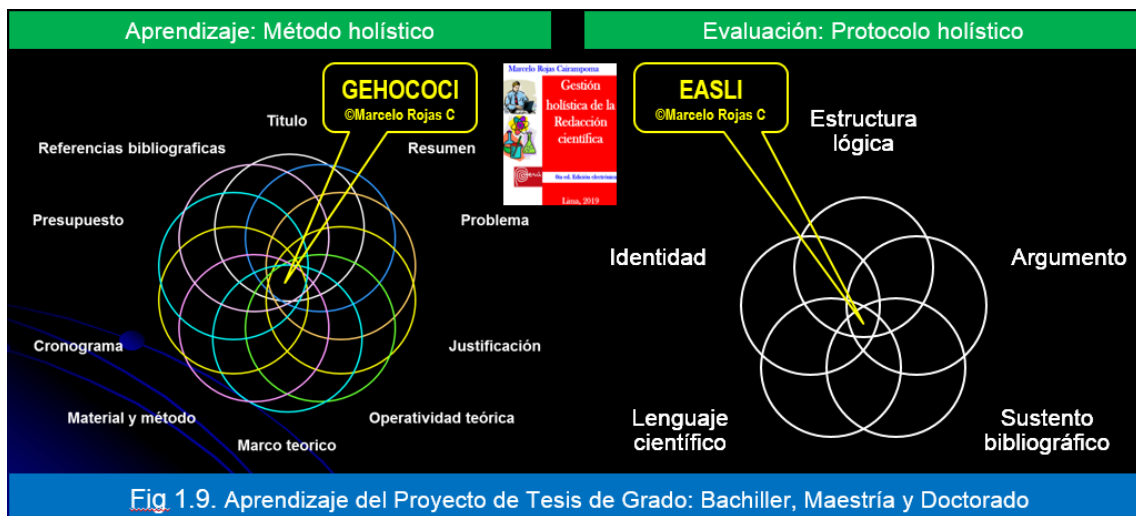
Aprendizaje: Método holístico

GEHOCOCI
©Marcelo Rojas C

Titulo

Referencias bibliograficas

Resumen

Presupuesto

Problema

Cronograma

Justificación

Material y método

Operatividad teórica

Marco teorico

Marcelo Rojas Cairampoma

Gestión holística de la Redacción científica

8ra ed. Edición electrónica

Lima, 2019

Evaluación: Protocolo holístico

EASLI
©Marcelo Rojas C

Estructura lógica

Identidad

Argumento

Lenguaje científico

Sustento bibliográfico

Fig 1.9. Aprendizaje del Proyecto de Tesis de Grado: Bachiller, Maestría y Doctorado